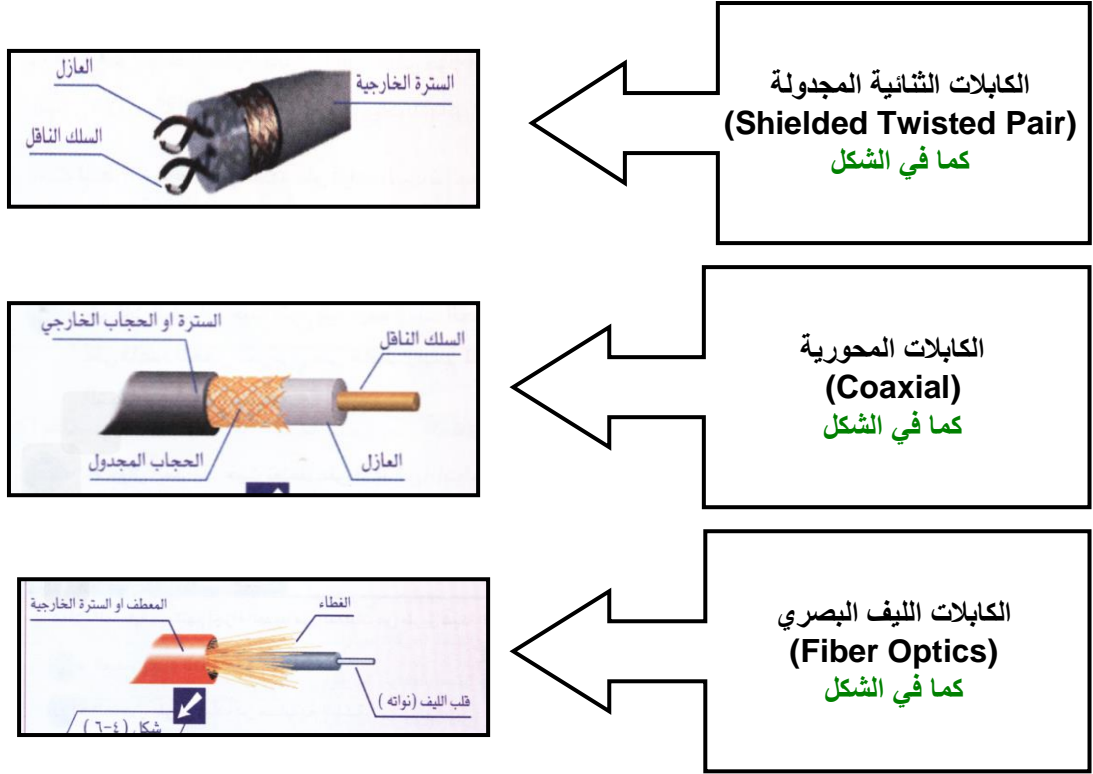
الكابلات الثنائية المجدولة
(Shielded Twisted Pair)
كما في الشكل

العازل
السترة الخارجية
السلك الناقل

الكابلات المحورية
(Coaxial)
كما في الشكل

السترة او الحجاب الخارجي
السلك الناقل
الحجاب المجدول
العازل

الكابلات الليف البصري
(Fiber Optics)
كما في الشكل

المعطف او السترة الخارجية
الغطاء
قلب الليف (نواته)
شكل (٤-٦)